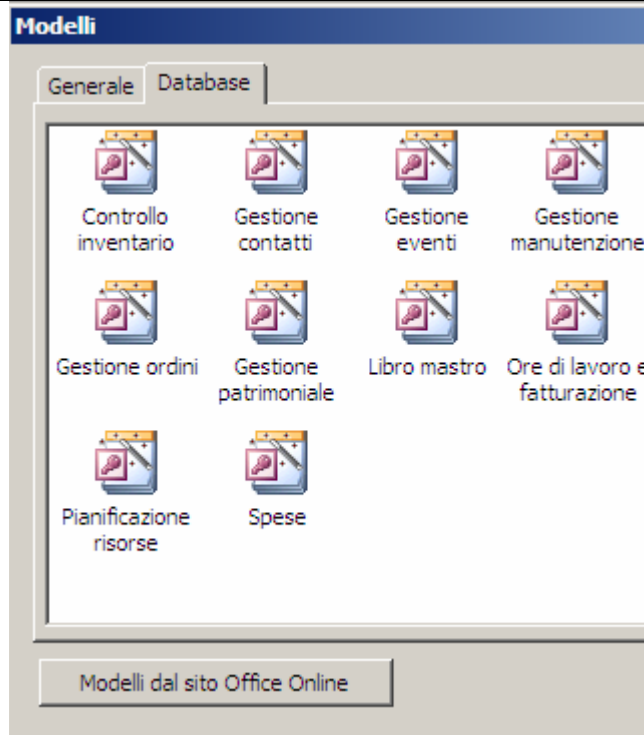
Modelli

Generale
Database

Controllo inventario
Gestione contatti
Gestione eventi
Gestione manutenzione
Gestione ordini
Gestione patrimoniale
Libro mastro
Ore di lavoro e fatturazione
Pianificazione risorse
Spese

Modelli dal sito Office Online